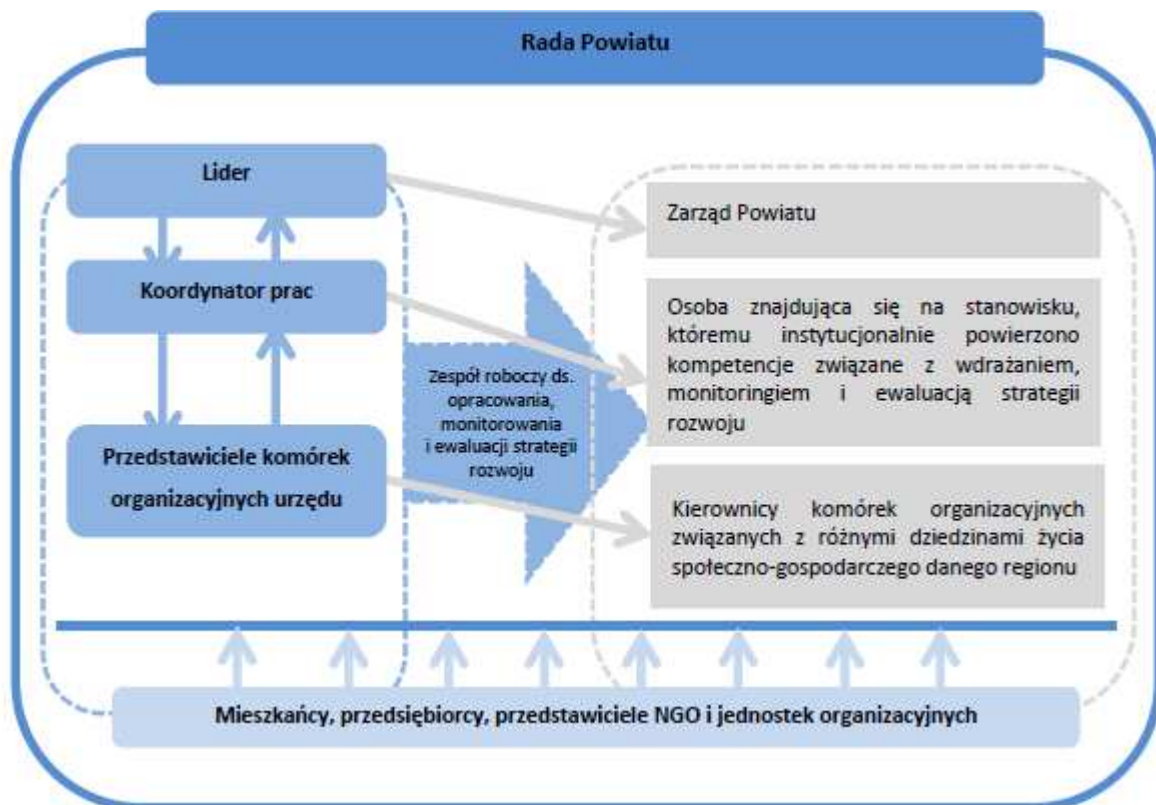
Rada Powiatu

Lider

Koordynator prac

Przedstawiciele komórek organizacyjnych urzędu

Zespół roboczy ds. opracowania, monitorowania i ewaluacji strategii rozwoju

Zarząd Powiatu

Osoba znajdująca się na stanowisku, któremu instytucjonalnie powierzono kompetencje związane z wdrażaniem, monitoringiem i ewaluacją strategii rozwoju

Kierownicy komórek organizacyjnych związanych z różnymi dziedzinami życia społeczno-gospodarczego danego regionu

Mieszkańcy, przedsiębiorcy, przedstawiciele NGO i jednostek organizacyjnych